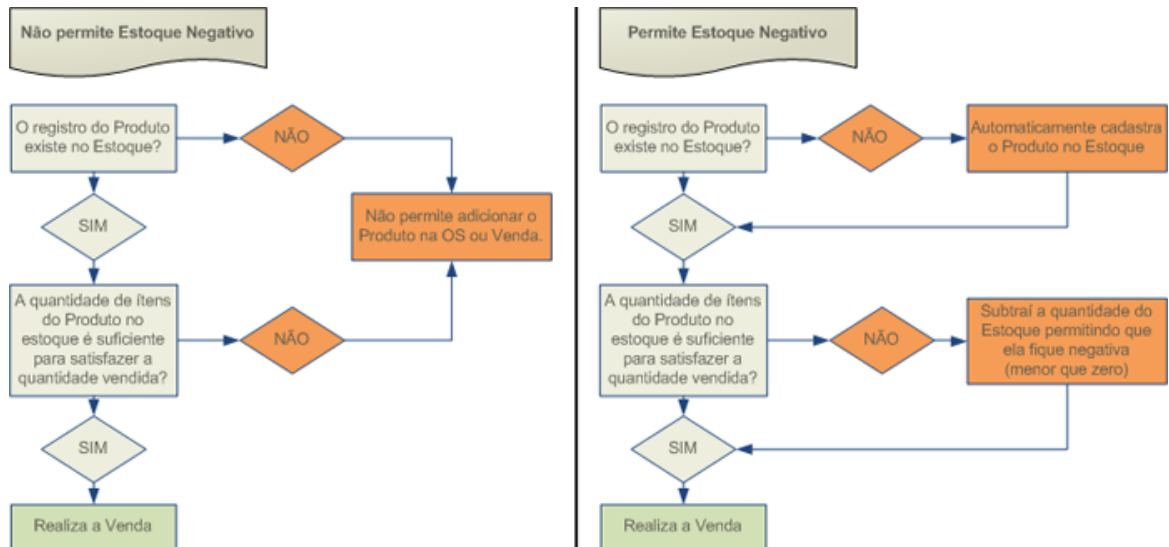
Não permite Estoque Negativo

O registro do Produto existe no Estoque?

NÃO

Não permite adicionar o Produto na OS ou Venda.

SIM

A quantidade de ítens do Produto no estoque é suficiente para satisfazer a quantidade vendida?

NÃO

SIM

Realiza a Venda

Permite Estoque Negativo

O registro do Produto existe no Estoque?

NÃO

Automaticamente cadastra o Produto no Estoque

SIM

A quantidade de ítens do Produto no estoque é suficiente para satisfazer a quantidade vendida?

NÃO

Subtraí a quantidade do Estoque permitindo que ela fique negativa (menor que zero)

SIM

Realiza a Venda